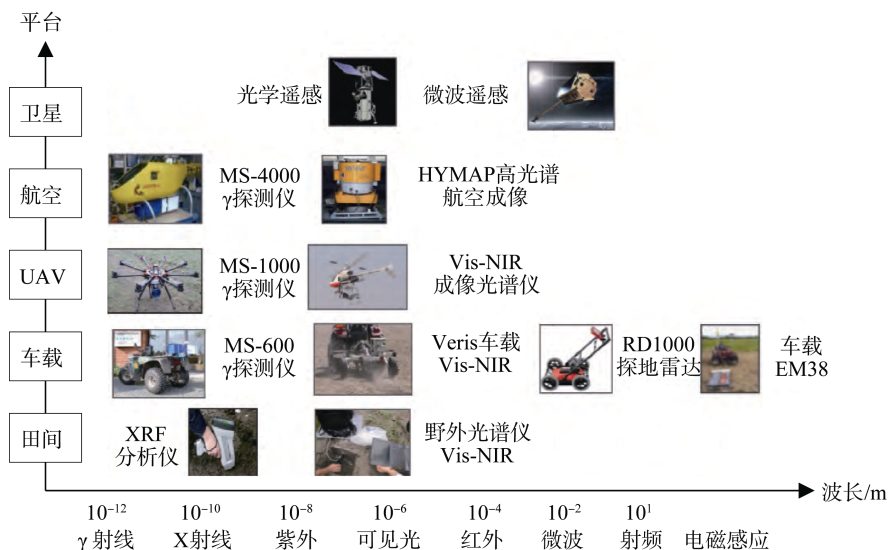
平台

卫星

光学遥感

微波遥感

航空

MS-4000 γ探测仪

HYMAP高光谱 航空成像

UAV

MS-1000 γ探测仪

Vis-NIR 成像光谱仪

车载

MS-600 γ探测仪

Veris车载 Vis-NIR

RD1000 探地雷达

车载 EM38

田间

XRF 分析仪

野外光谱仪 Vis-NIR

波长/m

$10^{-12}$ γ射线

$10^{-10}$ X射线

$10^{-8}$ 紫外

$10^{-6}$ 可见光

$10^{-4}$ 红外

$10^{-2}$ 微波

$10^{1}$ 射频

电磁感应